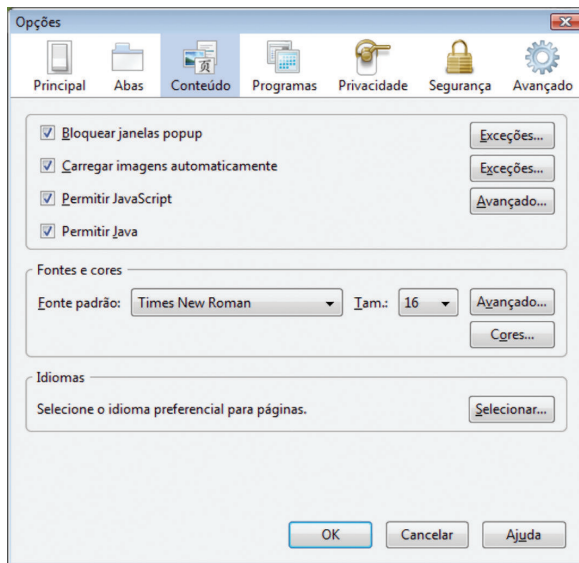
Opções

Principal Abas Conteúdo Programas Privacidade Segurança Avançado

Bloquear janelas popup
Exceções...

Carregar imagens automaticamente
Exceções...

Permitir JavaScript
Avançado...

Permitir Java

Fontes e cores

Fonte padrão: Times New Roman Tam.: 16 Avançado...

Cores...

Idiomas

Selecione o idioma preferencial para páginas.
Selecionar...

OK Cancelar Ajuda